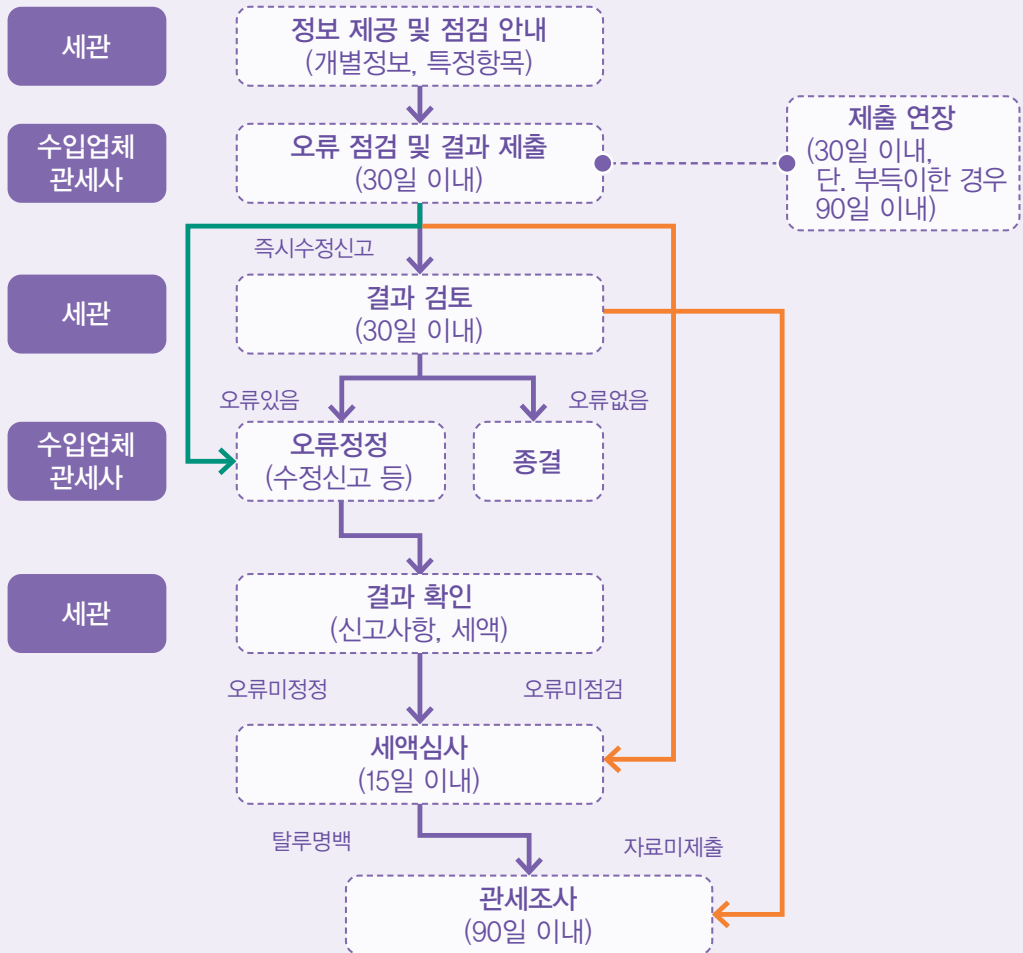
세관

정보 제공 및 점검 안내
(개별정보, 특정항목)

수입업체 관세사

오류 점검 및 결과 제출
(30일 이내)

제출 연장
(30일 이내, 단. 부득이한 경우 90일 이내)

즉시수정신고

세관

결과 검토
(30일 이내)

오류있음

오류없음

수입업체 관세사

오류정정
(수정신고 등)

종결

세관

결과 확인
(신고사항, 세액)

오류미정정

오류미점검

세액심사
(15일 이내)

탈루명백

자료미제출

관세조사
(90일 이내)